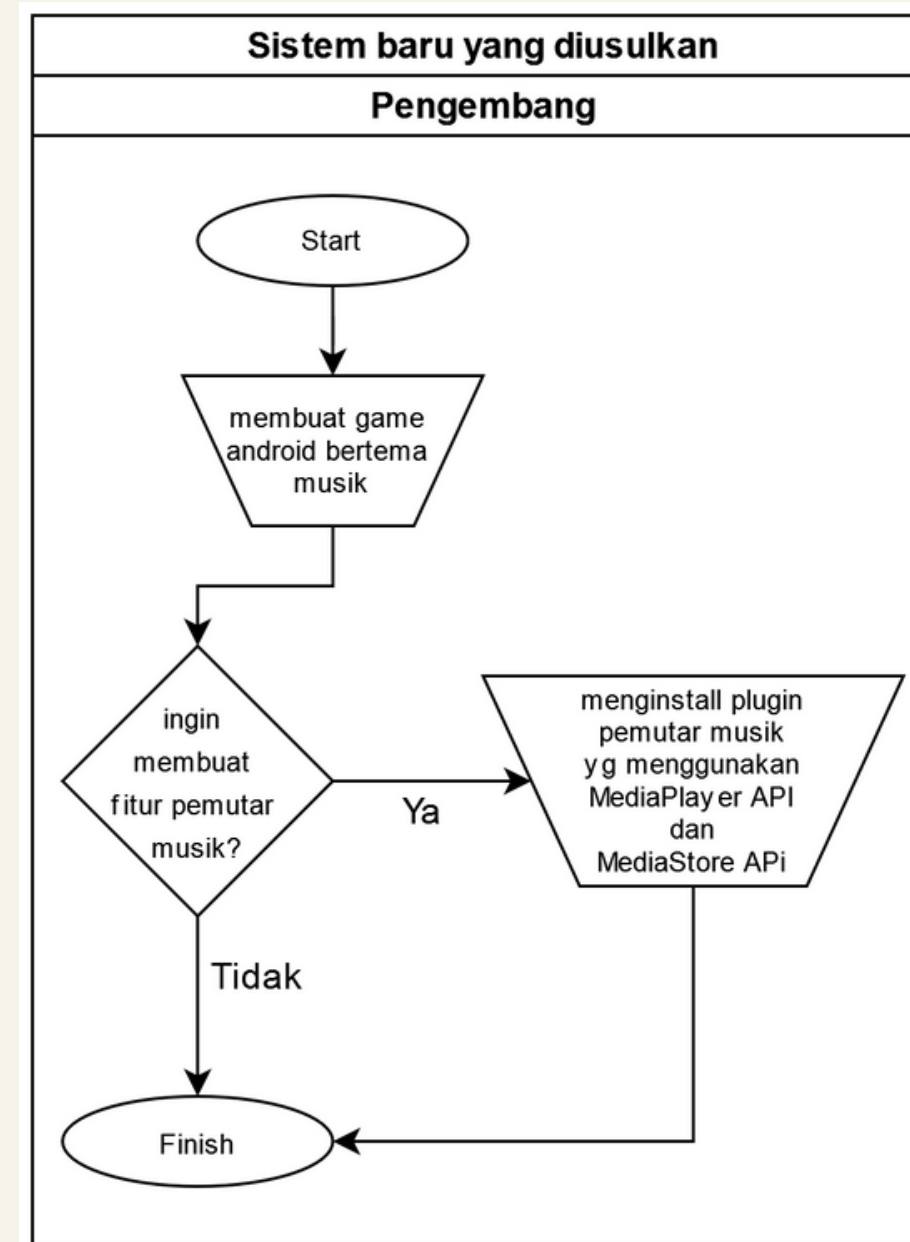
Sistem baru yang diusulkan

Pengembang

Start

membuat game android bertema musik

ingin membuat fitur pemutar musik?

Ya

menginstall plugin pemutar musik yg menggunakan MediaPlayer API dan MediaStore APi

Tidak

Finish